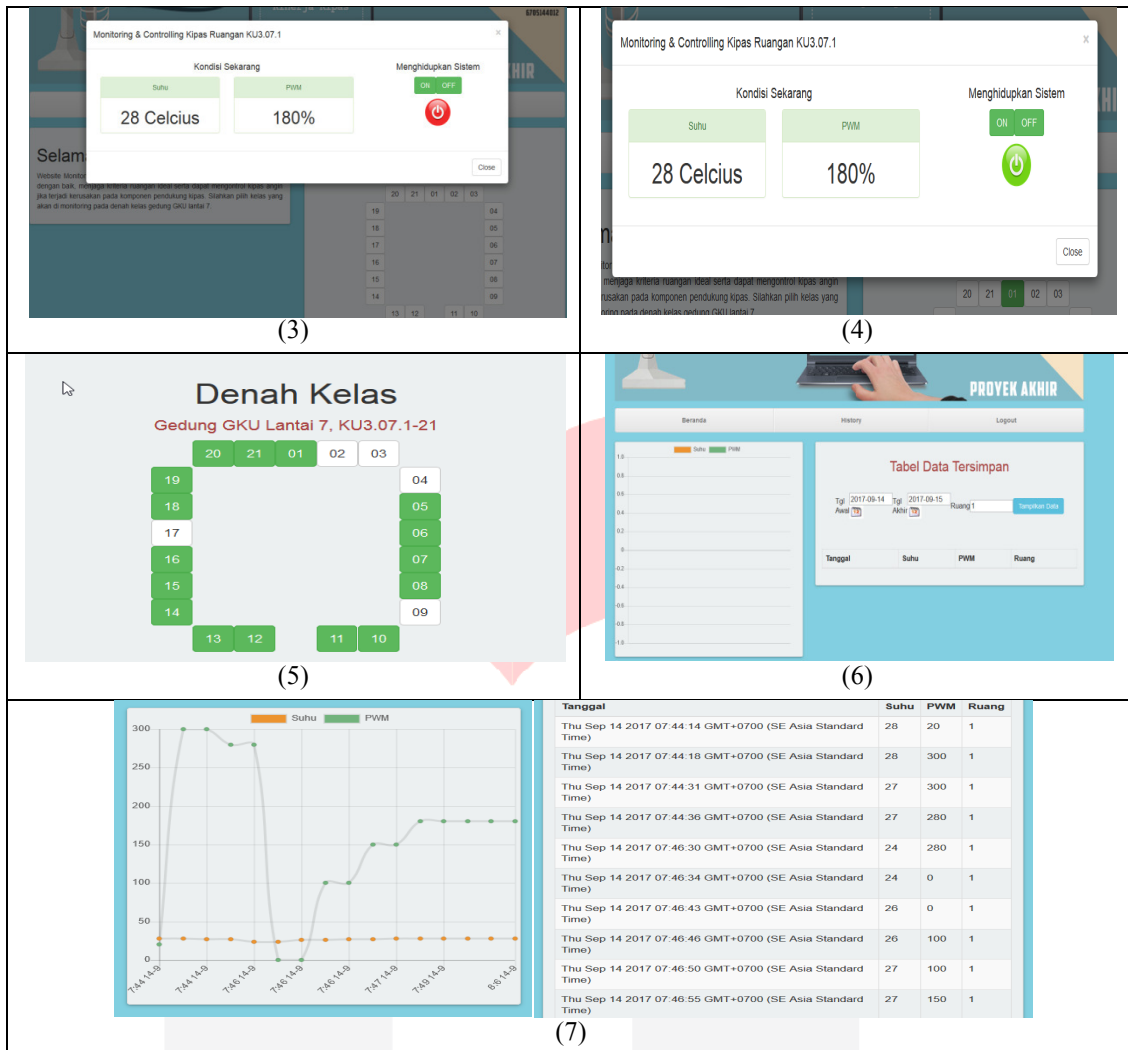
Monitoring & Controlling Kipas Ruangan KU3.07.1

Kondisi Sekarang

Suhu

28 Celcius

PWM

180%

Menghidupkan Sistem

ON OFF

Close

Selama

Website Monitoring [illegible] dengan baik, menjaga kriteria ruangan ideal serta dapat mengontrol kipas angin jika terjadi kerusakan pada komponen pendukung kipas. Silahkan pilih kelas yang akan di monitoring pada denah kelas gedung GKU lantai 7.

20 21 01 02 03 19 04 18 05 17 06 16 07 15 08 14 09 13 12 11 10

(3)

Monitoring & Controlling Kipas Ruangan KU3.07.1

Kondisi Sekarang

Suhu

28 Celcius

PWM

180%

Menghidupkan Sistem

ON OFF

Close

20 21 01 02 03

(4)

Denah Kelas

Gedung GKU Lantai 7, KU3.07.1-21

20 21 01 02 03
19 04
18 05
17 06
16 07
15 08
14 09
13 12 11 10

(5)

PROYEK AKHIR

Beranda History Logout

Suhu PWM

1.0 0.8 0.6 0.4 0.2 0 -0.2 -0.4 -0.6 -0.8 -1.0

Tabel Data Tersimpan

Tgl Awal 2017-09-14 Tgl Akhir 2017-09-15 Ruang 1 Tampilkan Data

| Tanggal | Suhu | PWM | Ruang |
|---|---|---|---|

(6)

Suhu PWM

300 250 200 150 100 50 0

7:44 14-9 7:44 14-9 7:46 14-9 7:46 14-9 7:46 14-9 7:47 14-9 7:49 14-9 8:6 14-9

| Tanggal | Suhu | PWM | Ruang |
|---|---|---|---|
| Thu Sep 14 2017 07:44:14 GMT+0700 (SE Asia Standard Time) | 28 | 20 | 1 |
| Thu Sep 14 2017 07:44:18 GMT+0700 (SE Asia Standard Time) | 28 | 300 | 1 |
| Thu Sep 14 2017 07:44:31 GMT+0700 (SE Asia Standard Time) | 27 | 300 | 1 |
| Thu Sep 14 2017 07:44:36 GMT+0700 (SE Asia Standard Time) | 27 | 280 | 1 |
| Thu Sep 14 2017 07:46:30 GMT+0700 (SE Asia Standard Time) | 24 | 280 | 1 |
| Thu Sep 14 2017 07:46:34 GMT+0700 (SE Asia Standard Time) | 24 | 0 | 1 |
| Thu Sep 14 2017 07:46:43 GMT+0700 (SE Asia Standard Time) | 26 | 0 | 1 |
| Thu Sep 14 2017 07:46:46 GMT+0700 (SE Asia Standard Time) | 26 | 100 | 1 |
| Thu Sep 14 2017 07:46:50 GMT+0700 (SE Asia Standard Time) | 27 | 100 | 1 |
| Thu Sep 14 2017 07:46:55 GMT+0700 (SE Asia Standard Time) | 27 | 150 | 1 |

(7)